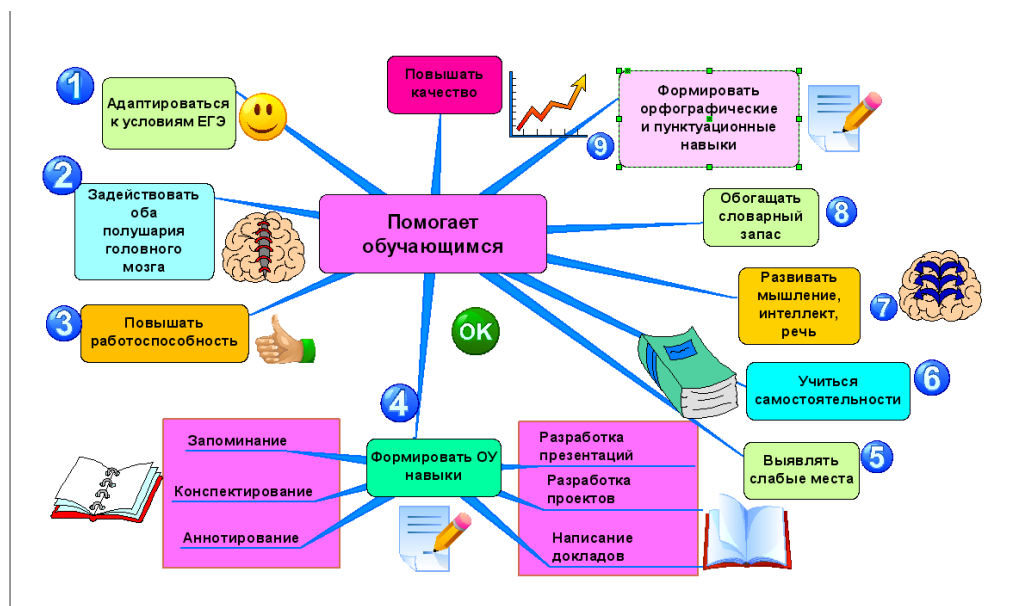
Помогает обучающимся

1 Адаптироваться к условиям ЕГЭ

2 Задействовать оба полушария головного мозга

3 Повышать работоспособность

Повышать качество

9 Формировать орфографические и пунктуационные навыки

8 Обогащать словарный запас

7 Развивать мышление, интеллект, речь

6 Учиться самостоятельности

5 Выявлять слабые места

4 Формировать ОУ навыки

Запоминание

Конспектирование

Аннотирование

Разработка презентаций

Разработка проектов

Написание докладов

OK